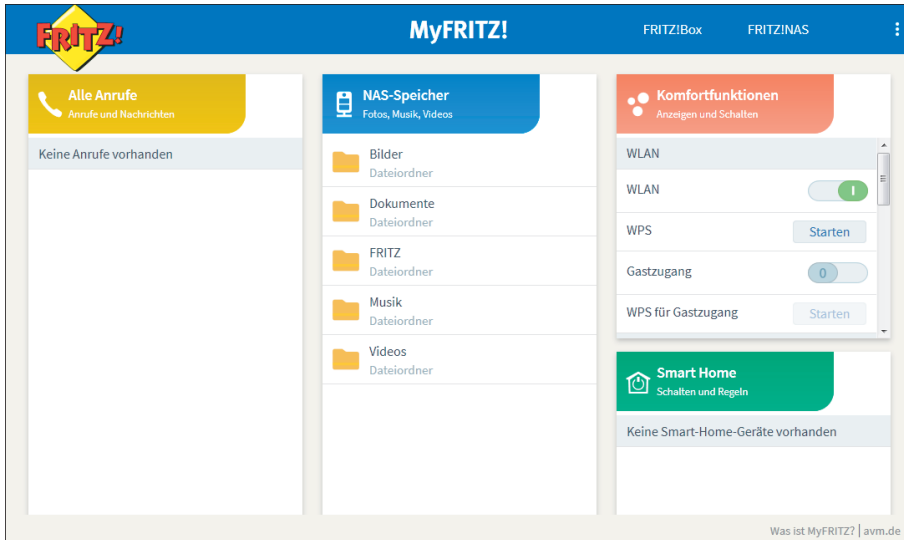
FRITZ!

MyFRITZ!

FRITZ!Box

FRITZ!NAS

Alle Anrufe
Anrufe und Nachrichten

Keine Anrufe vorhanden

NAS-Speicher
Fotos, Musik, Videos

Bilder
Dateiordner

Dokumente
Dateiordner

FRITZ
Dateiordner

Musik
Dateiordner

Videos
Dateiordner

Komfortfunktionen
Anzeigen und Schalten

WLAN

WLAN
I

WPS
Starten

Gastzugang
0

WPS für Gastzugang
Starten

Smart Home
Schalten und Regeln

Keine Smart-Home-Geräte vorhanden

Was ist MyFRITZ? | avm.de